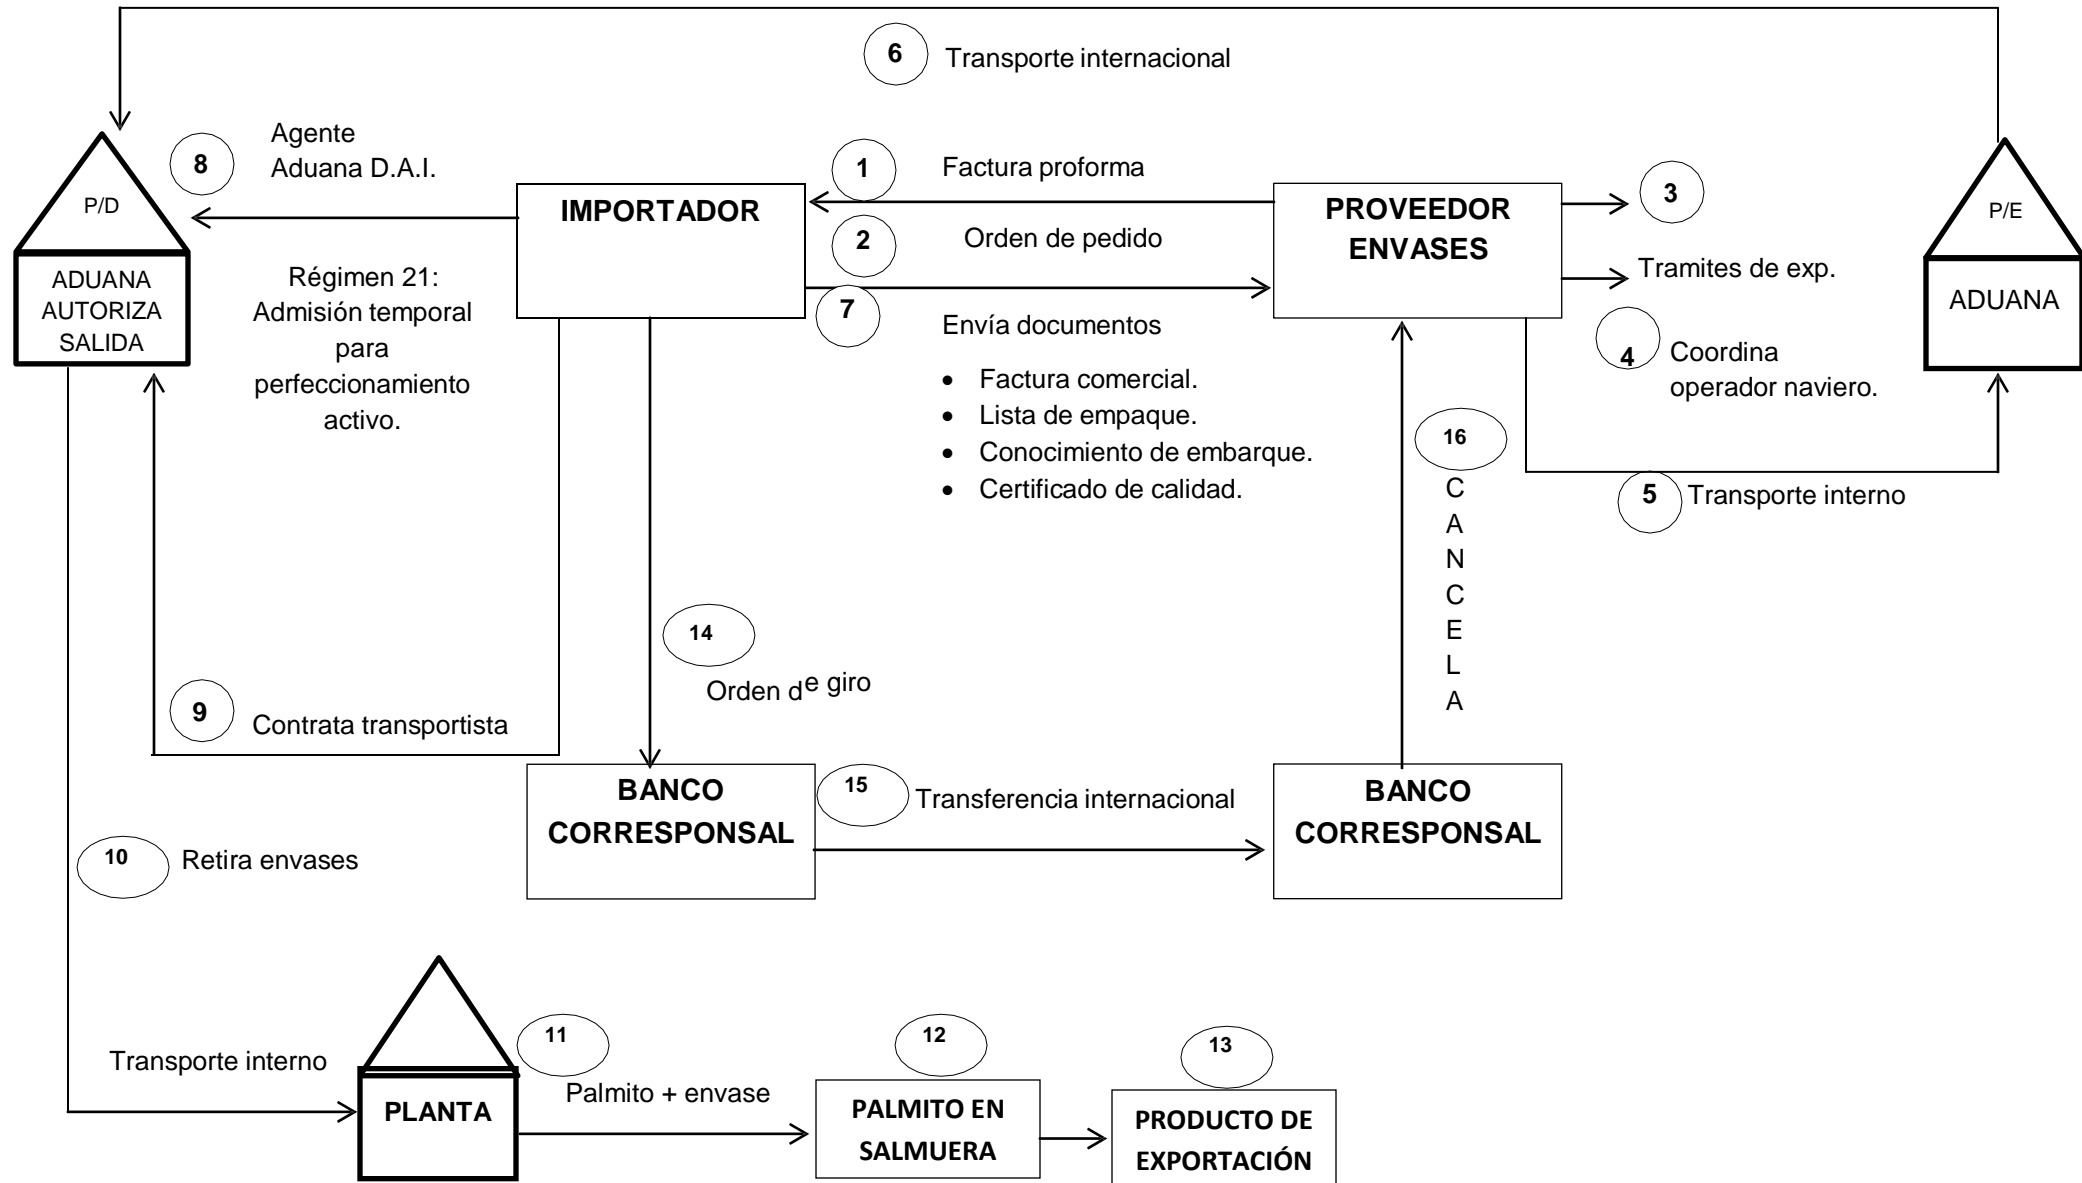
6 Transporte internacional

8 Agente Aduana D.A.I.

P/D

ADUANA AUTORIZA SALIDA

Régimen 21: Admisión temporal para perfeccionamiento activo.

1 Factura proforma

IMPORTADOR

2 Orden de pedido

7 Envía documentos

- Factura comercial.
- Lista de empaque.
- Conocimiento de embarque.
- Certificado de calidad.

PROVEEDOR ENVASES

3

Tramites de exp.

4 Coordina operador naviero.

5 Transporte interno

P/E

ADUANA

16

C A N C E L A

14

Orden d$^{e}$ giro

9 Contrata transportista

BANCO CORRESPONSAL

15 Transferencia internacional

BANCO CORRESPONSAL

10 Retira envases

Transporte interno

PLANTA

11

Palmito + envase

12

PALMITO EN SALMUERA

13

PRODUCTO DE EXPORTACIÓN